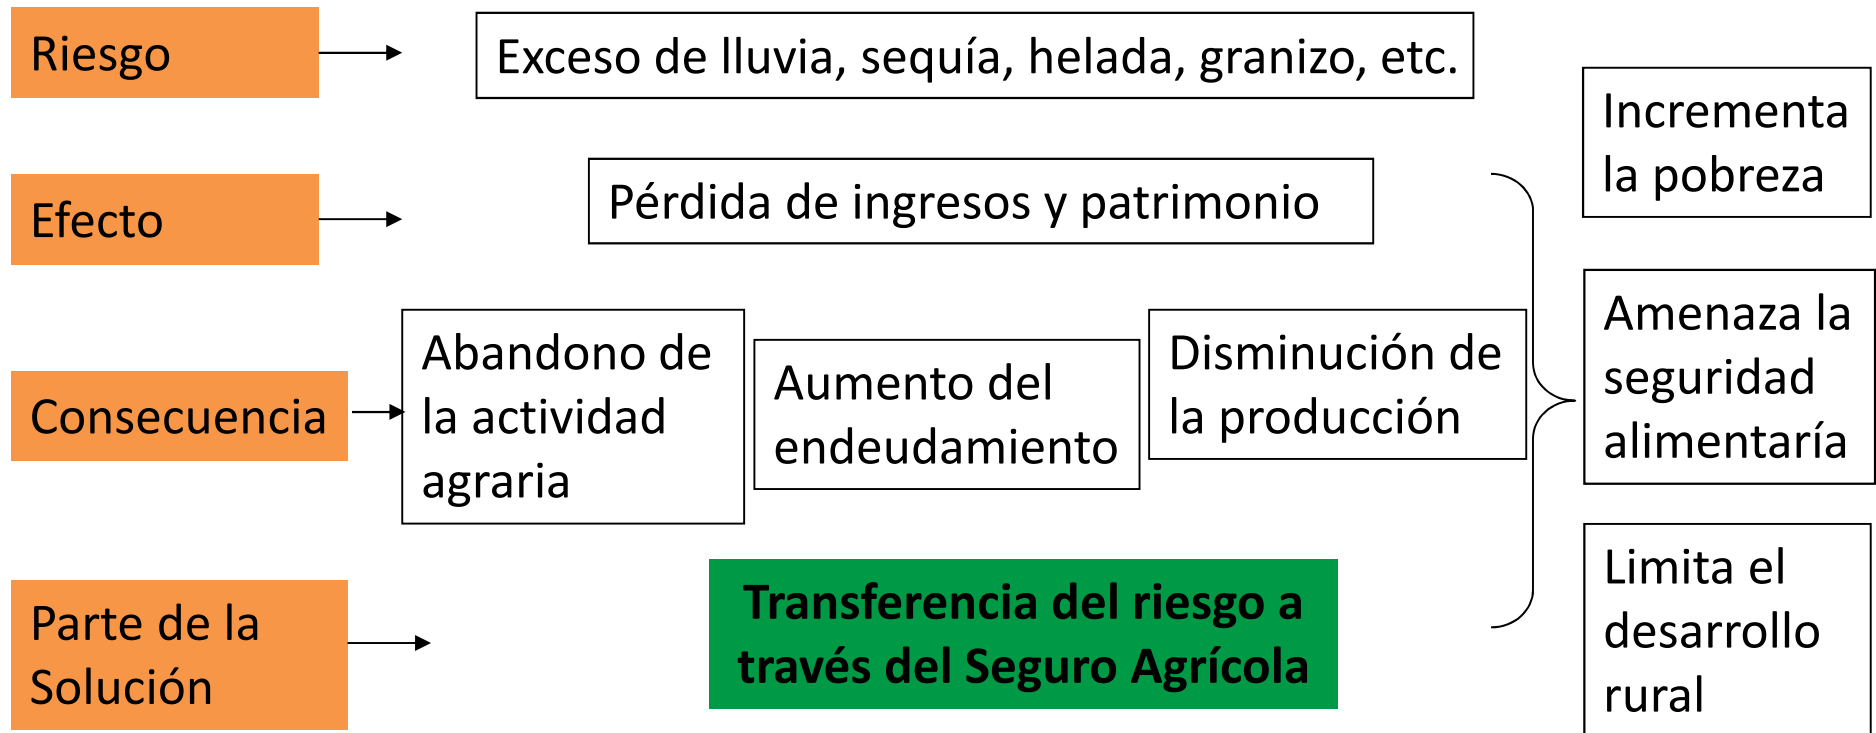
Riesgo

Exceso de lluvia, sequía, helada, granizo, etc.

Efecto

Pérdida de ingresos y patrimonio

Consecuencia

Abandono de la actividad agraria

Aumento del endeudamiento

Disminución de la producción

Incrementa la pobreza

Amenaza la seguridad alimentaría

Limita el desarrollo rural

Parte de la Solución

Transferencia del riesgo a través del Seguro Agrícola